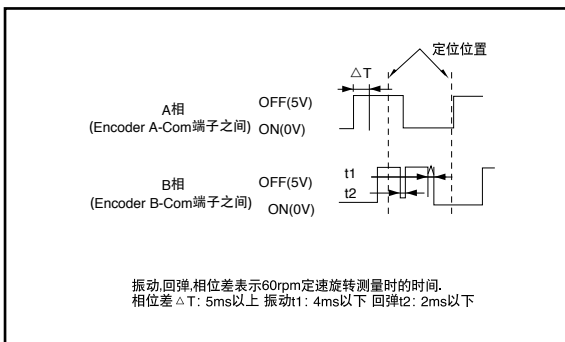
定位位置

△T

A相
(Encoder A-Com端子之间)
OFF(5V)
ON(0V)

t1
t2

B相
(Encoder B-Com端子之间)
OFF(5V)
ON(0V)

振动,回弹,相位差表示60rpm定速旋转测量时的时间.
相位差△T: 5ms以上 振动t1: 4ms以下 回弹t2: 2ms以下